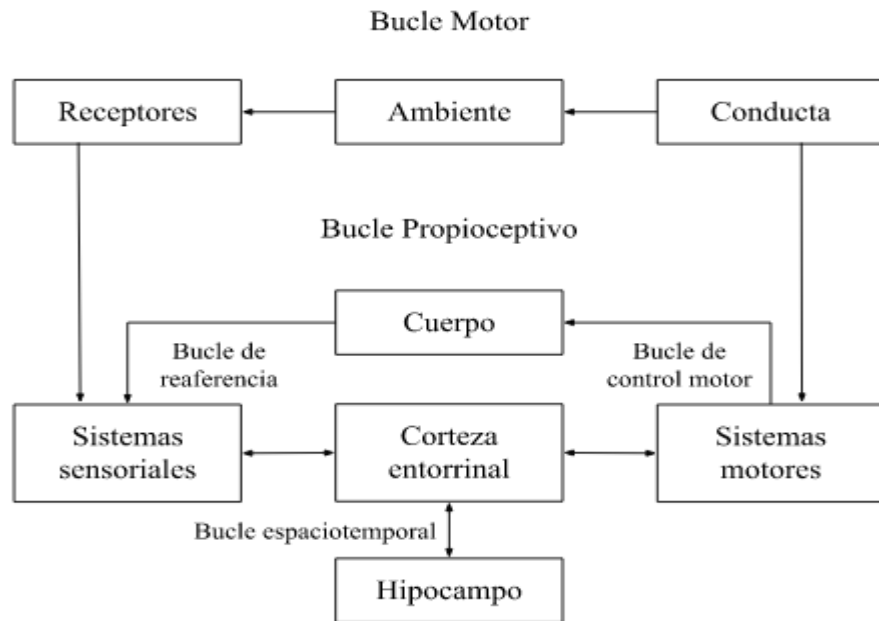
Bucle Motor

Receptores

Ambiente

Conducta

Bucle Propioceptivo

Cuerpo

Bucle de reaferencia

Bucle de control motor

Sistemas sensoriales

Corteza entorrinal

Sistemas motores

Bucle espaciotemporal

Hipocampo